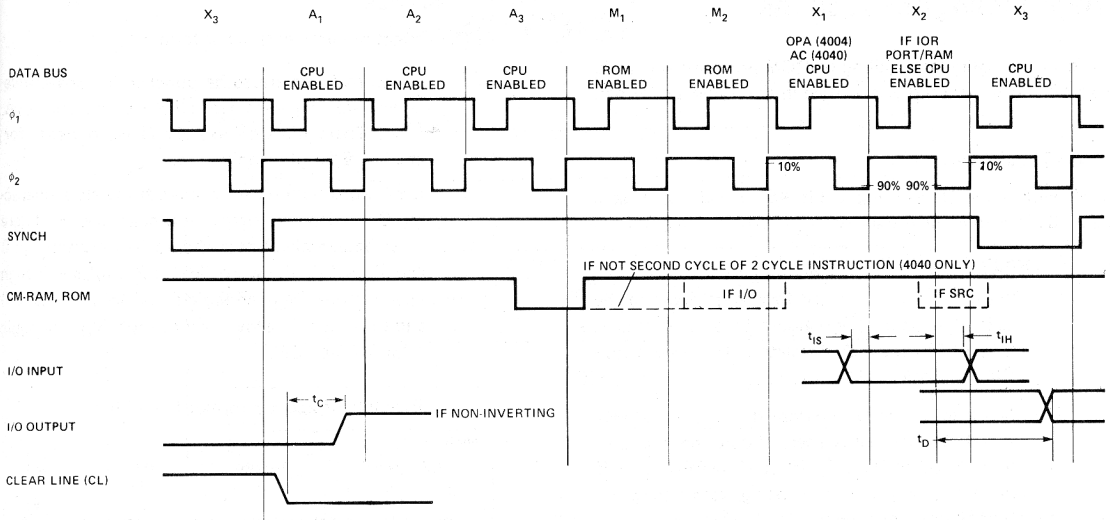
$X_3$ $A_1$ $A_2$ $A_3$ $M_1$ $M_2$ $X_1$ $X_2$ $X_3$

DATA BUS

CPU ENABLED

CPU ENABLED

CPU ENABLED

ROM ENABLED

ROM ENABLED

OPA (4004) AC (4040) CPU ENABLED

IF IOR PORT/RAM ELSE CPU ENABLED

CPU ENABLED

$\phi_1$

$\phi_2$

10%

90% 90%

10%

SYNCH

CM-RAM, ROM

IF NOT SECOND CYCLE OF 2 CYCLE INSTRUCTION (4040 ONLY)

IF I/O

IF SRC

$t_{IS}$

$t_{IH}$

I/O INPUT

$t_C$

I/O OUTPUT

IF NON-INVERTING

$t_D$

CLEAR LINE (CL)